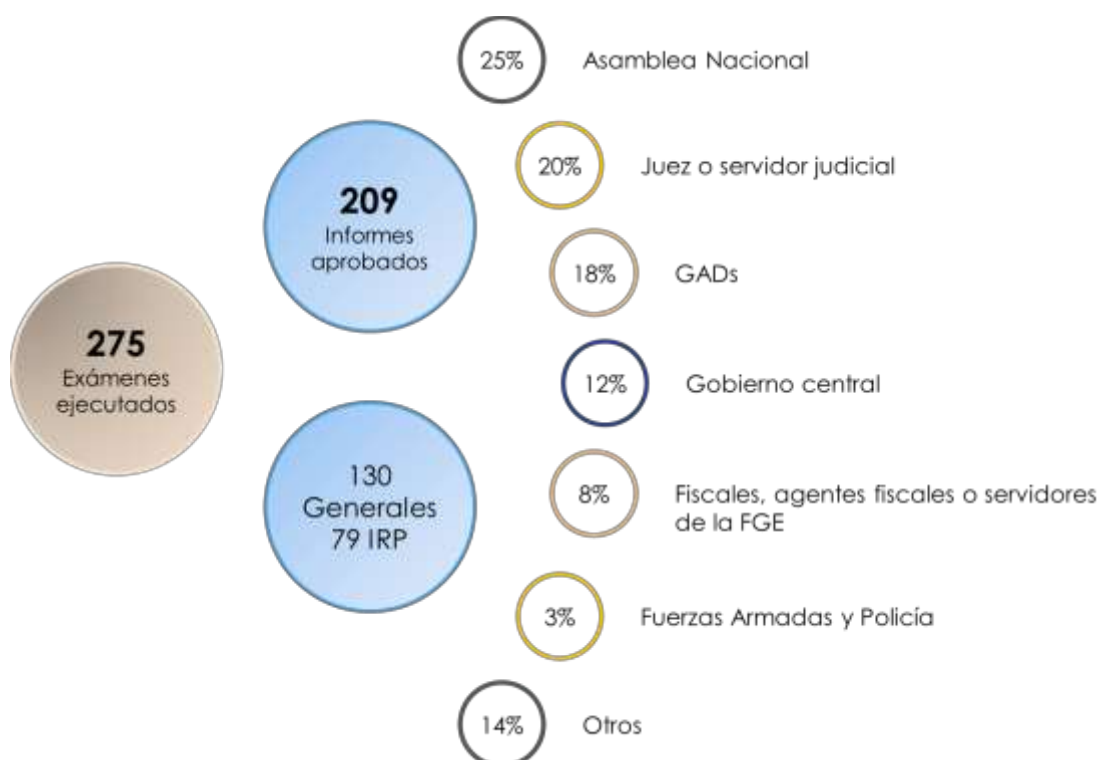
275
Exámenes ejecutados

209
Informes aprobados

130
Generales
79 IRP

25% Asamblea Nacional

20% Juez o servidor judicial

18% GADs

12% Gobierno central

8% Fiscales, agentes fiscales o servidores de la FGE

3% Fuerzas Armadas y Policía

14% Otros